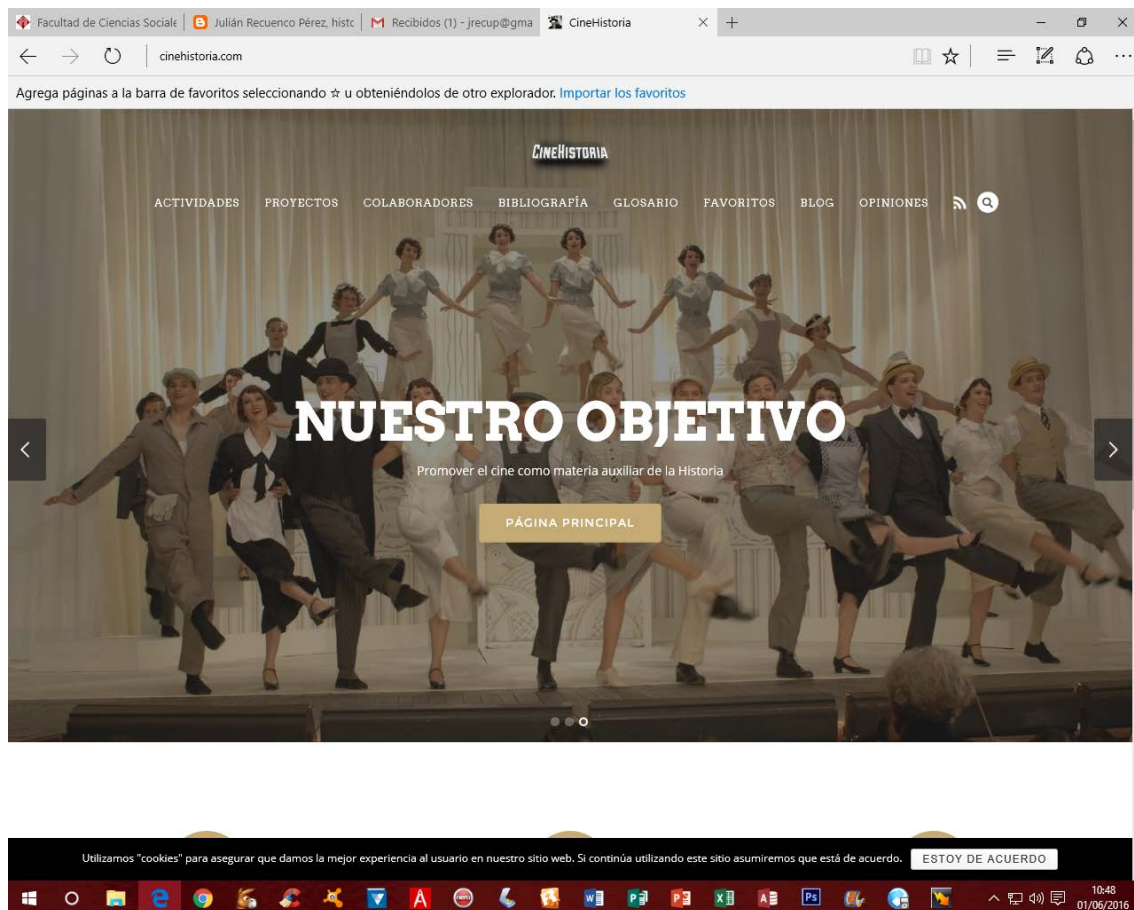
Facultad de Ciencias Sociale | Julián Recuenco Pérez, histc | Recibidos (1) - jrecup@gma | CineHistoria

cinehistoria.com

Agrega páginas a la barra de favoritos seleccionando ☆ u obteniéndolos de otro explorador. Importar los favoritos

CineHistoria

ACTIVIDADES PROYECTOS COLABORADORES BIBLIOGRAFÍA GLOSARIO FAVORITOS BLOG OPINIONES

NUESTRO OBJETIVO

Promover el cine como materia auxiliar de la Historia

PÁGINA PRINCIPAL

Utilizamos "cookies" para asegurar que damos la mejor experiencia al usuario en nuestro sitio web. Si continúa utilizando este sitio asumiremos que está de acuerdo. ESTOY DE ACUERDO

10:48
01/06/2016